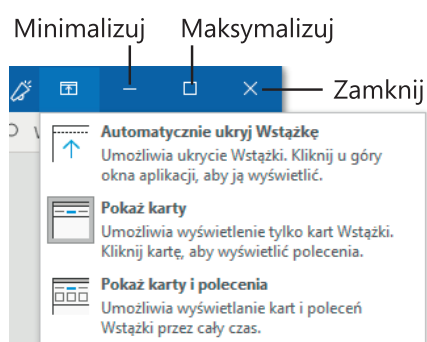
Minimalizuj

Maksymalizuj

Zamknij

Automatycznie ukryj Wstążkę
Umożliwia ukrycie Wstążki. Kliknij u góry okna aplikacji, aby ją wyświetlić.

Pokaż karty
Umożliwia wyświetlenie tylko kart Wstążki. Kliknij kartę, aby wyświetlić polecenia.

Pokaż karty i polecenia
Umożliwia wyświetlanie kart i poleceń Wstążki przez cały czas.